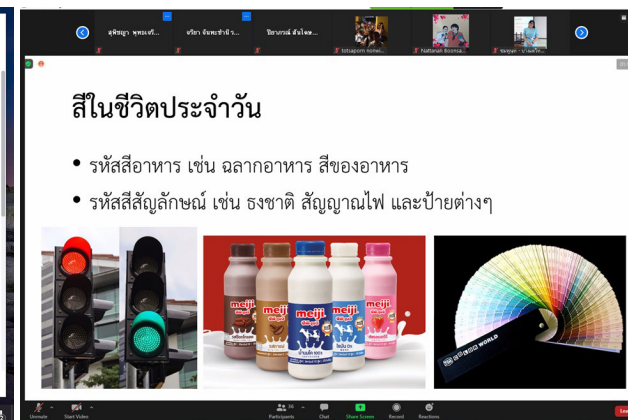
สุพิชญา พุทธเจริ...
จริยา จันทะชำนิ ร...
ปิยาภรณ์ ฮันโจล...
totsaporn nonw...
Nattanan Boonsa...
ขนิษฐา - ปวิตร์...

สีในชีวิตประจำวัน

• รหัสสีอาหาร เช่น ฉลากอาหาร สีของอาหาร

• รหัสสีสัญลักษณ์ เช่น ธงชาติ สัญญาณไฟ และป้ายต่างๆ

meiji
meiji
meiji
meiji
meiji

WORLD

Unmute
Start Video
Participants
Chat
Share Screen
Record
Reactions
Lea